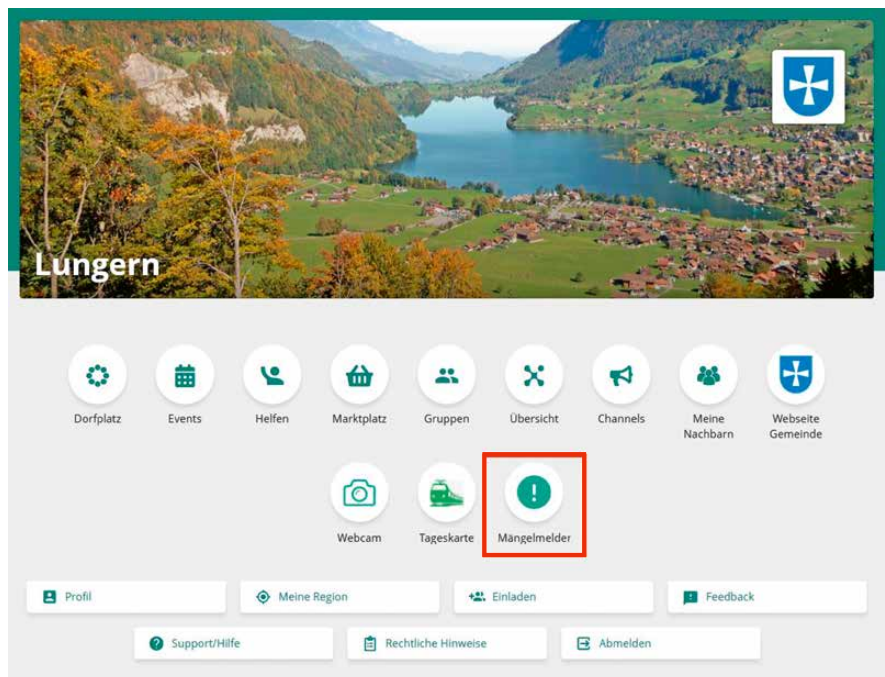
Lungern

Dorfplatz
Events
Helfen
Marktplatz
Gruppen
Übersicht
Channels
Meine Nachbarn
Webseite Gemeinde

Webcam
Tageskarte
Mängelmelder

Profil
Meine Region
Einladen
Feedback

Support/Hilfe
Rechtliche Hinweise
Abmelden